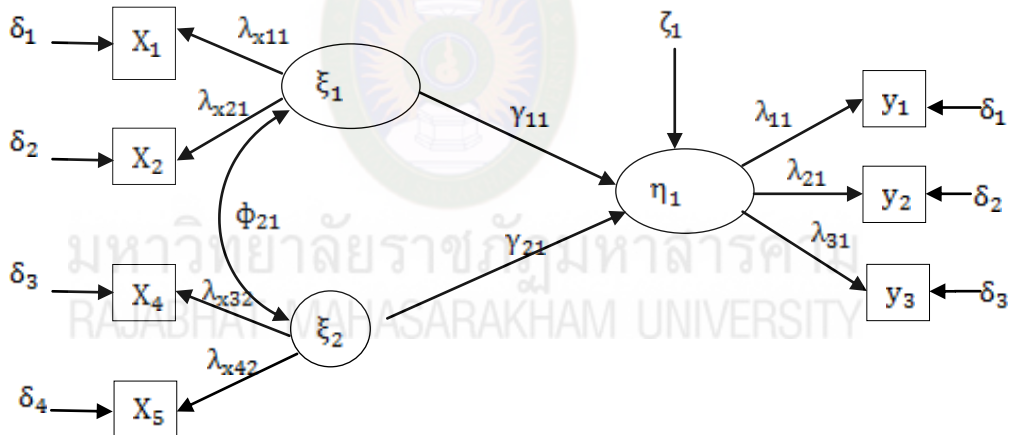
$\delta_1$ $X_1$ $\lambda_{x11}$ $\xi_1$ $\lambda_{x21}$ $\delta_2$ $X_2$ $\gamma_{11}$ $\zeta_1$ $\eta_1$ $\lambda_{11}$ $y_1$ $\delta_1$ $\lambda_{21}$ $y_2$ $\delta_2$ $\phi_{21}$ $\gamma_{21}$ $\lambda_{31}$ $y_3$ $\delta_3$ $\delta_3$ $X_4$ $\lambda_{x32}$ $\xi_2$ $\lambda_{x42}$ $\delta_4$ $X_5$

มหาวิทยาลัยราชภัฏมหาสารคาม
RAJABHAT MAHASARAKHAM UNIVERSITY